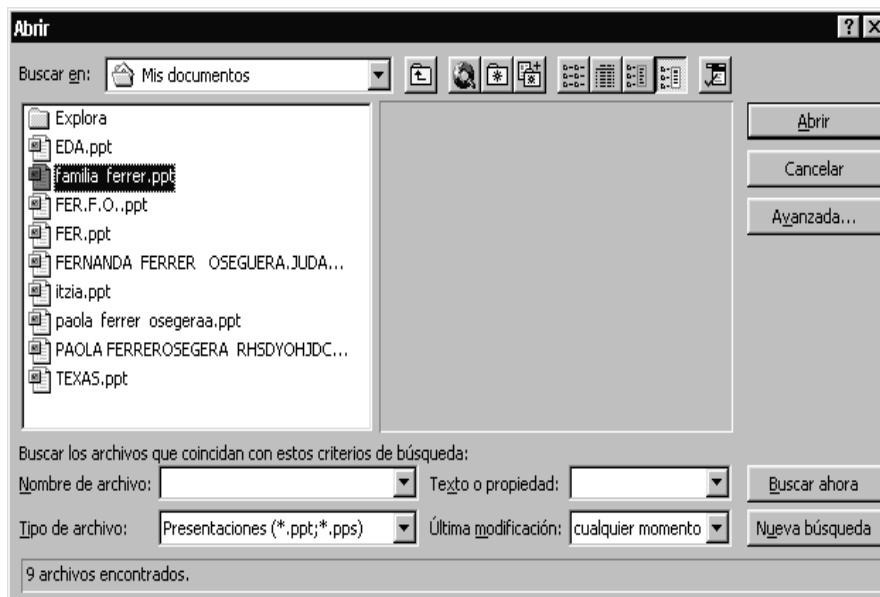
Abrir

Buscar en: Mis documentos

Explora
EDA.ppt
familia ferrer.ppt
FER.F.O..ppt
FER.ppt
FERNANDA FERRER OSEGUERA.JUDA...
itzia.ppt
paola ferrer osegeraa.ppt
PAOLA FERREROSEGERA RHSDYOHJDC...
TEXAS.ppt

Abrir
Cancelar
Avanzada...

Buscar los archivos que coincidan con estos criterios de búsqueda:
Nombre de archivo:
Texto o propiedad:
Buscar ahora
Tipo de archivo: Presentaciones (*.ppt;*.pps)
Última modificación: cualquier momento
Nueva búsqueda

9 archivos encontrados.